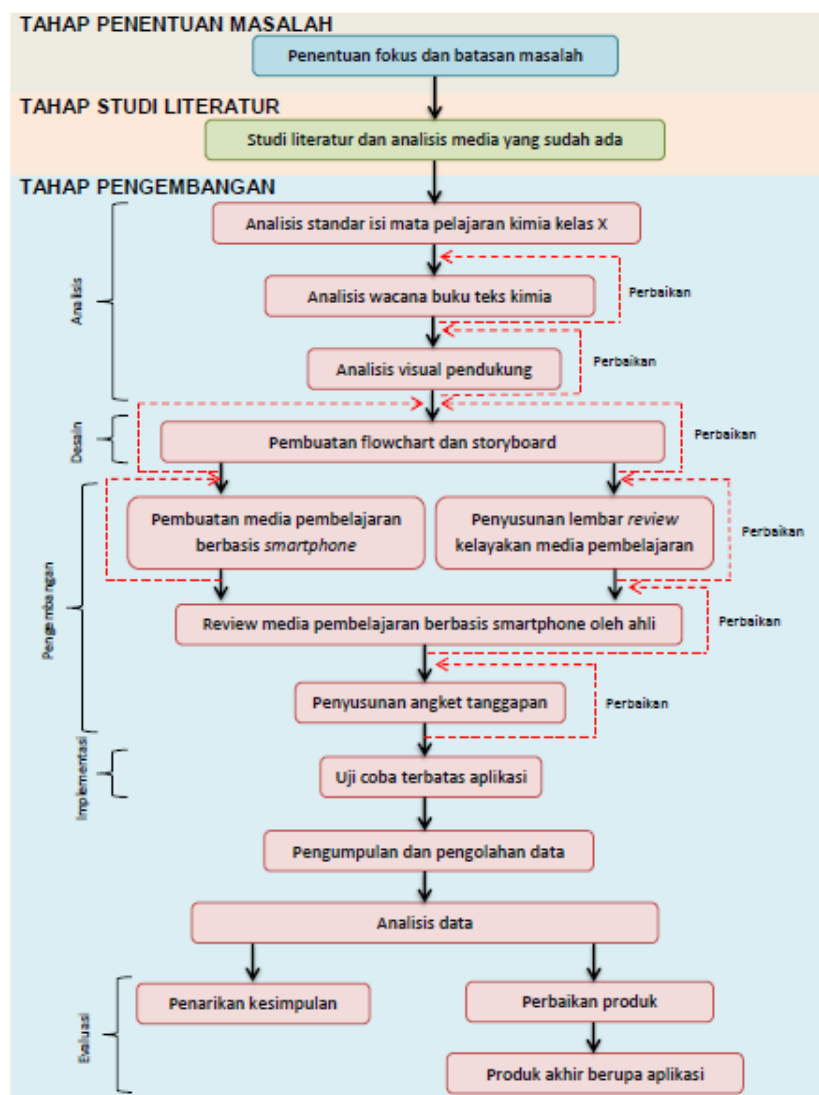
TAHAP PENENTUAN MASALAH

Penentuan fokus dan batasan masalah

TAHAP STUDI LITERATUR

Studi literatur dan analisis media yang sudah ada

TAHAP PENGEMBANGAN

Analisis

Analisis standar isi mata pelajaran kimia kelas X

Analisis wacana buku teks kimia

Perbaikan

Analisis visual pendukung

Perbaikan

Desain

Pembuatan flowchart dan storyboard

Perbaikan

Pengembangan

Pembuatan media pembelajaran berbasis *smartphone*

Penyusunan lembar *review* kelayakan media pembelajaran

Perbaikan

Review media pembelajaran berbasis smartphone oleh ahli

Perbaikan

Penyusunan angket tanggapan

Perbaikan

Implementasi

Uji coba terbatas aplikasi

Pengumpulan dan pengolahan data

Analisis data

Evaluasi

Penarikan kesimpulan

Perbaikan produk

Produk akhir berupa aplikasi